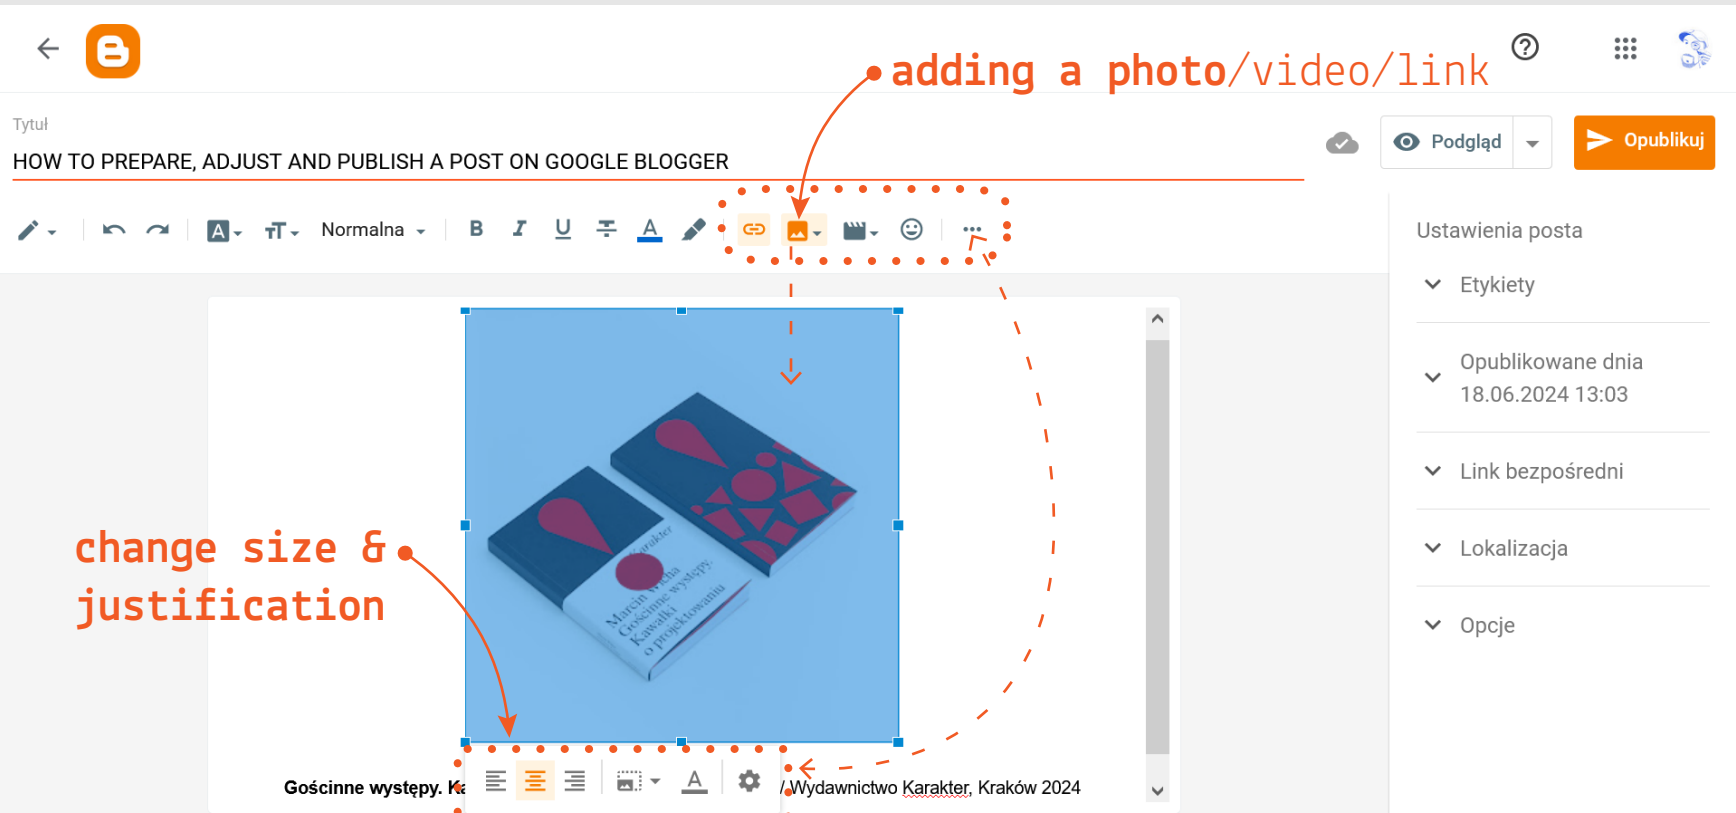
adding a photo/video/link

Tytuł

HOW TO PREPARE, ADJUST AND PUBLISH A POST ON GOOGLE BLOGGER

Podgląd

Opublikuj

Normalna

B I U A

Ustawienia posta

Etykiety

Opublikowane dnia 18.06.2024 13:03

Link bezpośredni

Lokalizacja

Opcje

change size & justification

Karakter

Marcin Wicha
Gościnne występy.
Kawałki
o projektowaniu

Gościnne występy. Ka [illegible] /Wydawnictwo Karakter, Kraków 2024